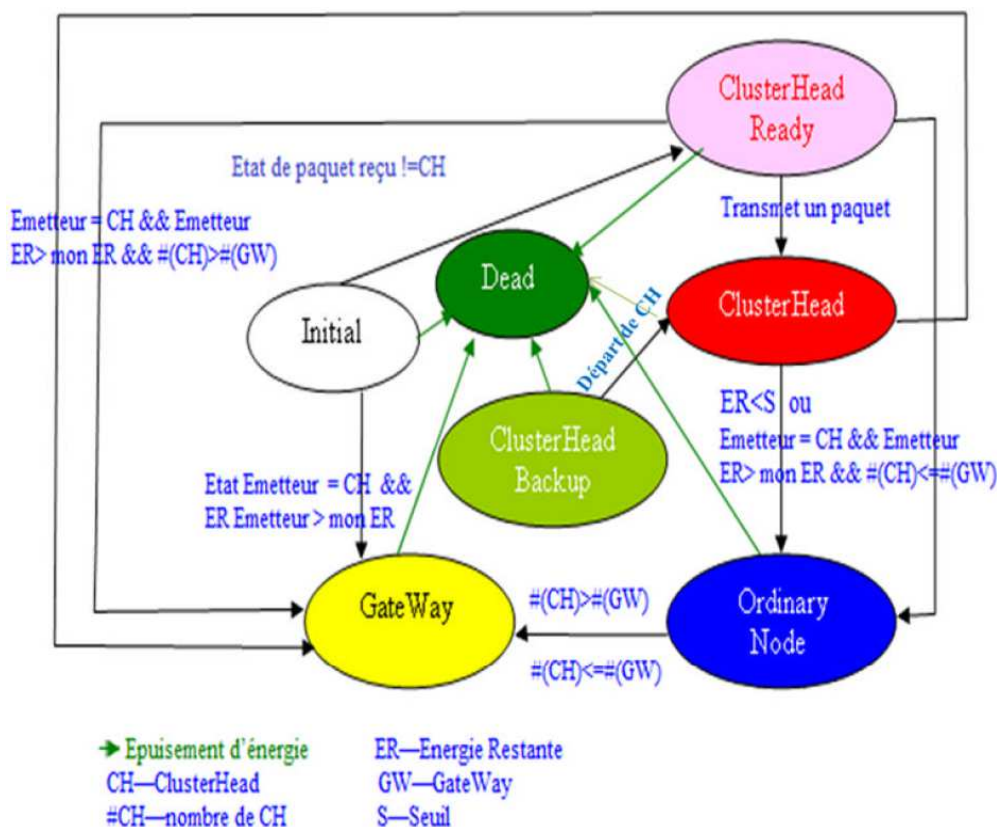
ClusterHead Ready

Etat de paquet reçu !=CH

Transmet un paquet

Emetteur = CH && Emetteur ER> mon ER && #(CH)>#(GW)

Dead

ClusterHead

Initial

Départ de CH

ClusterHead Backup

ER<S ou
Emetteur = CH && Emetteur ER> mon ER && #(CH)<=#(GW)

Etat Emetteur = CH && ER Emetteur > mon ER

GateWay

#(CH)>#(GW)

Ordinary Node

#(CH)<=#(GW)

Epuisement d'énergie
CH—ClusterHead
#CH—nombre de CH

ER—Energie Restante
GW—GateWay
S—Seuil